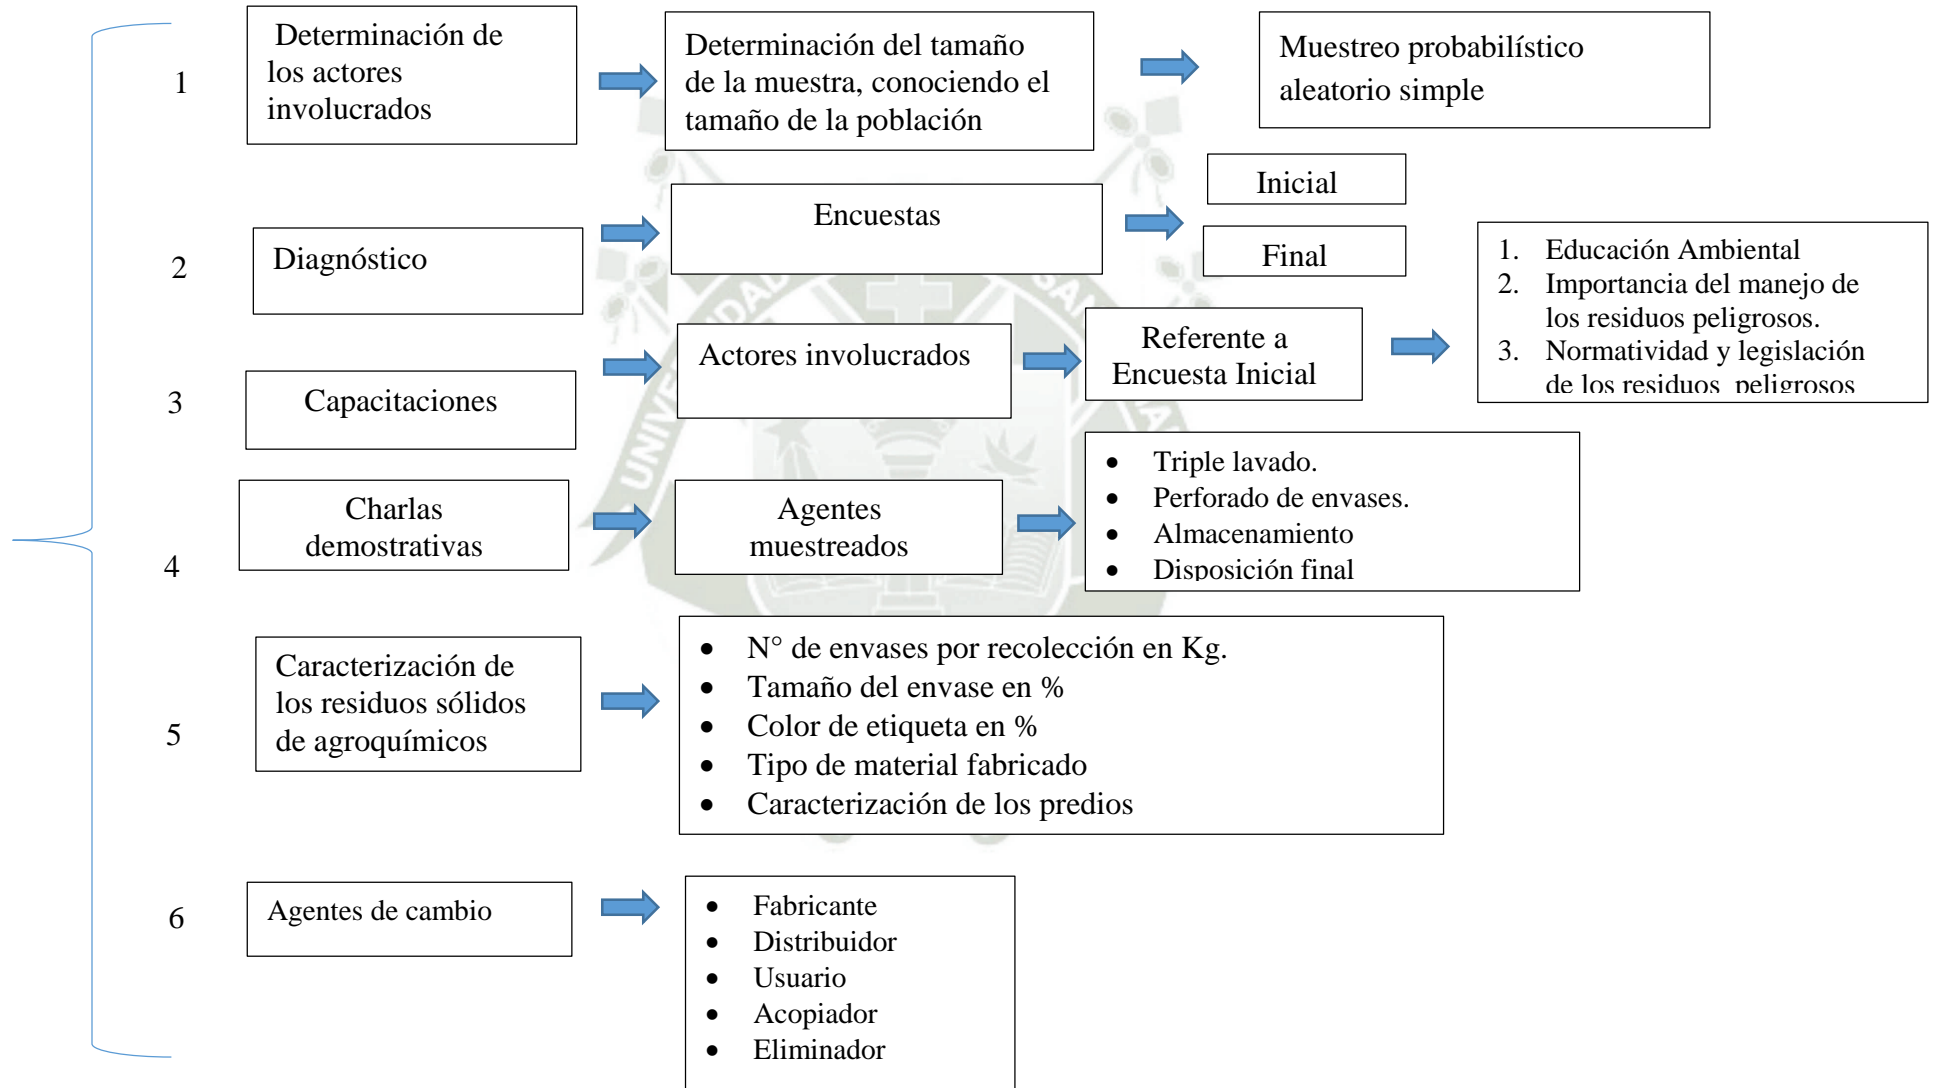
1

Determinación de los actores involucrados

Determinación del tamaño de la muestra, conociendo el tamaño de la población

Muestreo probabilístico aleatorio simple

2

Diagnóstico

Encuestas

Inicial

Final

3

Capacitaciones

Actores involucrados

Referente a Encuesta Inicial

1. Educación Ambiental
2. Importancia del manejo de los residuos peligrosos.
3. Normatividad y legislación de los residuos peligrosos

4

Charlas demostrativas

Agentes muestreados

- Triple lavado.
- Perforado de envases.
- Almacenamiento
- Disposición final

5

Caracterización de los residuos sólidos de agroquímicos

- N° de envases por recolección en Kg.
- Tamaño del envase en %
- Color de etiqueta en %
- Tipo de material fabricado
- Caracterización de los predios

6

Agentes de cambio

- Fabricante
- Distribuidor
- Usuario
- Acopiador
- Eliminador